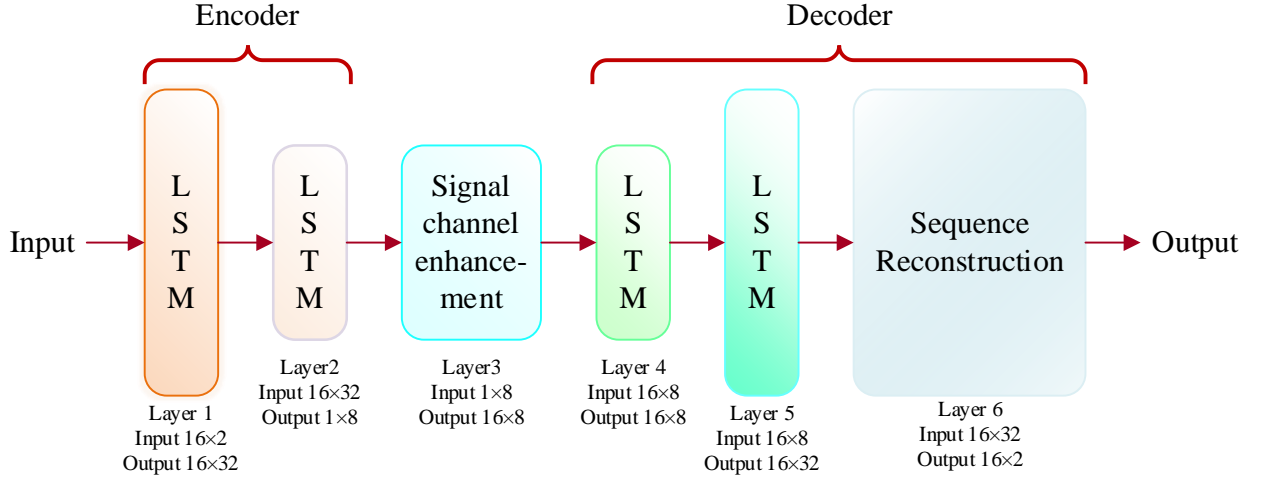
Encoder

Decoder

Input

L S T M

Layer 1
Input 16×2
Output 16×32

L S T M

Layer2
Input 16×32
Output 1×8

Signal channel enhancement

Layer3
Input 1×8
Output 16×8

L S T M

Layer 4
Input 16×8
Output 16×8

L S T M

Layer 5
Input 16×8
Output 16×32

Sequence Reconstruction

Layer 6
Input 16×32
Output 16×2

Output